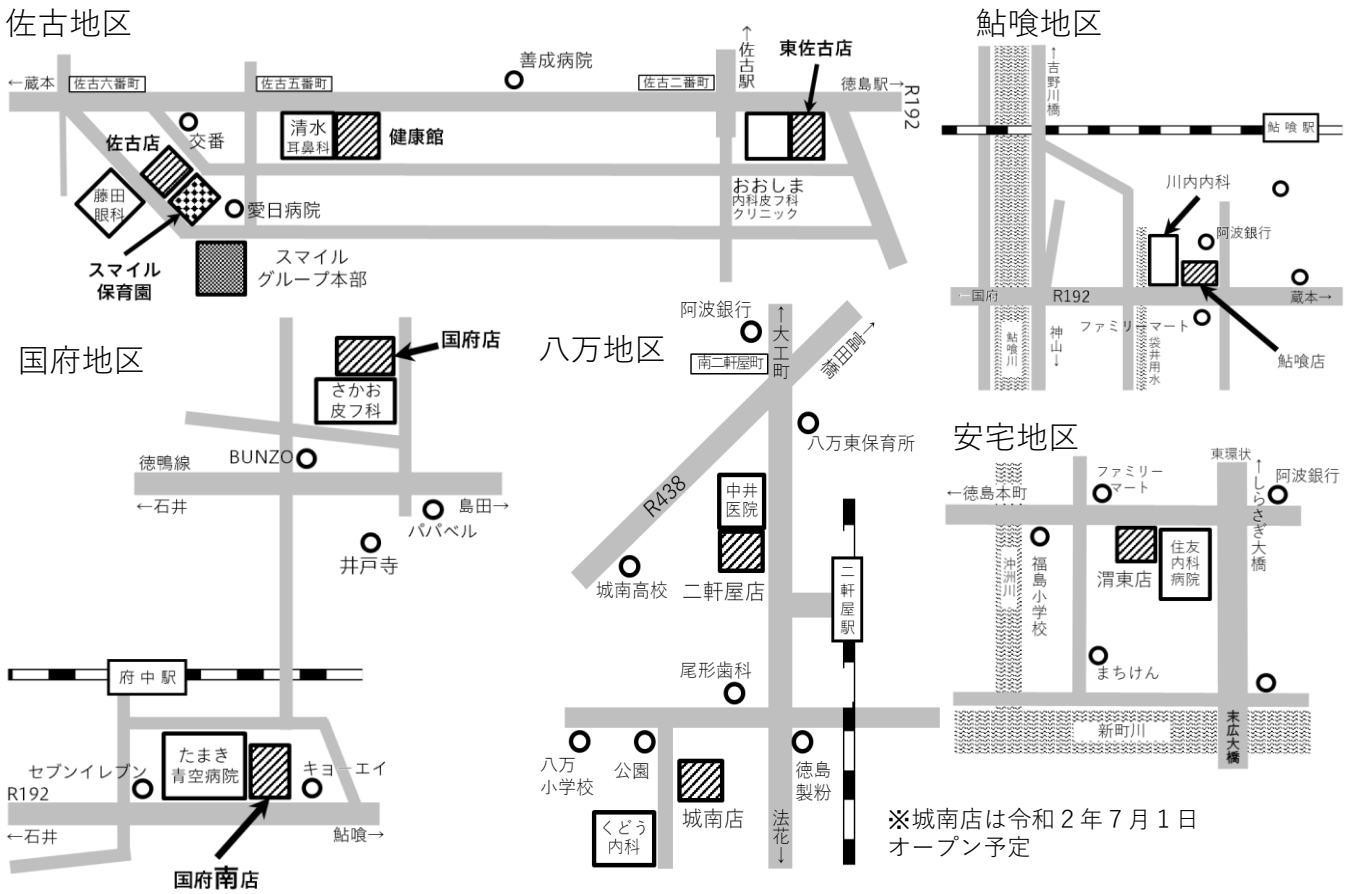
佐古地区

←蔵本
佐古六番町
佐古五番町
善成病院
佐古二番町
↑
佐古駅
東佐古店
徳島駅→
R192
交番
佐古店
清水
耳鼻科
健康館
藤田
眼科
愛日病院
おおしま
内科皮フ科
クリニック
スマイル
保育園
スマイル
グループ本部

鮎喰地区

↑
吉野川橋
鮎喰駅
川内内科
阿波銀行
←国府
R192
蔵本→
ファミリーマート
鮎喰川
神山↓
袋井用水
鮎喰店

国府地区

国府店
さかお
皮フ科
BUNZO
徳鳴線
←石井
島田→
パパベル
井戸寺
府中駅
たまき
青空病院
セブンイレブン
キョーエイ
R192
←石井
鮎喰→
国府南店

八万地区

阿波銀行
↑
大工町
南二軒屋町
蔵田町→
八万東保育所
R438
中井
医院
二軒屋店
城南高校
二軒屋駅
尾形歯科
八万
小学校
公園
城南店
徳島
製粉
くどう
内科
法花↓

安宅地区

←徳島本町
東環状
↑
しらさぎ大橋
阿波銀行
ファミリーマート
沖洲川
福島小学校
渭東店
住友
内科
病院
まちけん
新町川
末広大橋

※城南店は令和２年７月１日
オープン予定